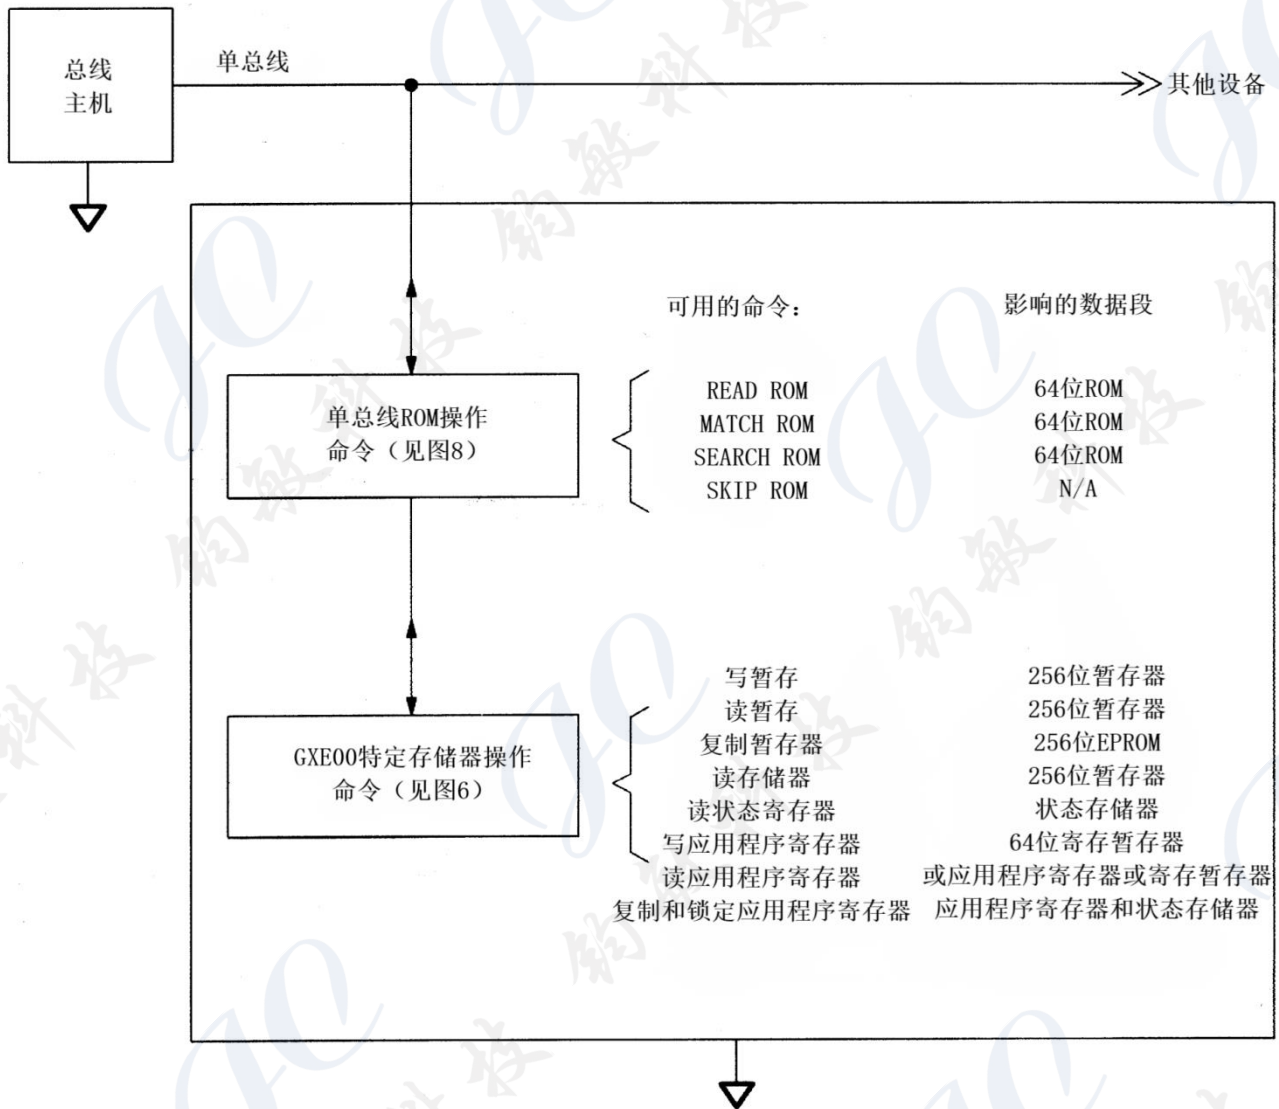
总线主机

单总线

其他设备

可用的命令：

影响的数据段

单总线ROM操作命令（见图8）

| READ ROM | 64位ROM |
|---|---|
| MATCH ROM | 64位ROM |
| SEARCH ROM | 64位ROM |
| SKIP ROM | N/A |

GXE00特定存储器操作命令（见图6）

| 写暂存 | 256位暂存器 |
|---|---|
| 读暂存 | 256位暂存器 |
| 复制暂存器 | 256位EPROM |
| 读存储器 | 256位暂存器 |
| 读状态寄存器 | 状态存储器 |
| 写应用程序寄存器 | 64位寄存暂存器 |
| 读应用程序寄存器 | 或应用程序寄存器或寄存暂存器 |
| 复制和锁定应用程序寄存器 | 应用程序寄存器和状态存储器 |